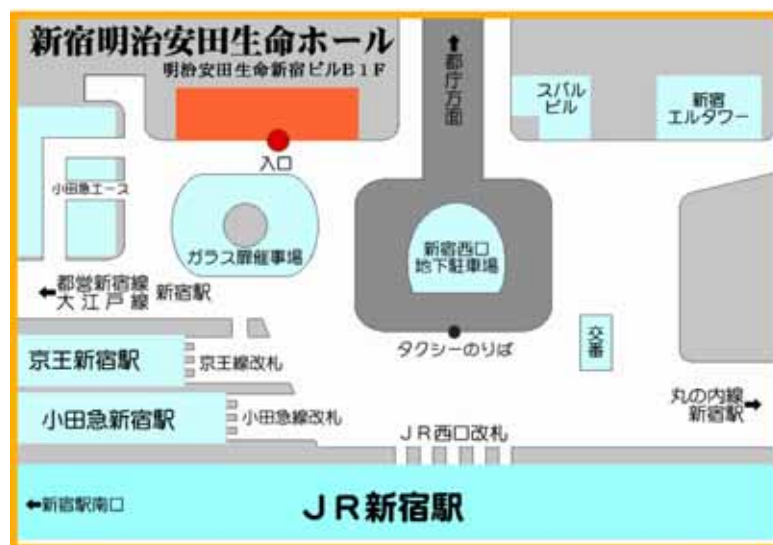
新宿明治安田生命ホール
明治安田生命新宿ビルB1F

入口

⬆都庁方面

スバルビル

新宿エルタワー

小田急エース

ガラス扉龍事場

新宿西口地下駐車場

←都営新宿線 大江戸線 新宿駅

京王新宿駅

京王線改札

タクシーのりば

交番

小田急新宿駅

小田急線改札

JR西口改札

丸の内線新宿駅→

←新宿駅南口

JR新宿駅